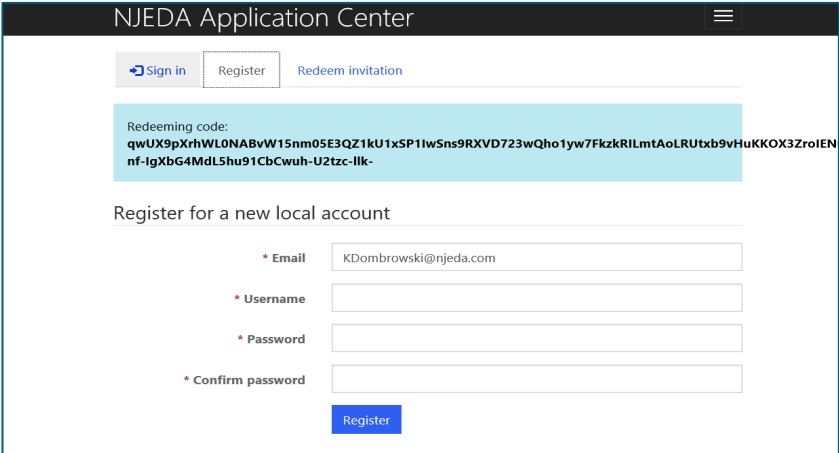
NJEDA Application Center

Sign in | Register | Redeem invitation

Redeeming code:
qwUX9pXrhWL0NABvW15nm05E3QZ1kU1xSP1IwSns9RXVD723wQho1yw7FkzkRILmtAoLRUtxb9vHuKKOX3ZroIEN
nf-IgXbG4MdL5hu91CbCwuh-U2tzc-llk-

Register for a new local account

* Email KDombrowski@njeda.com

* Username

* Password

* Confirm password

Register